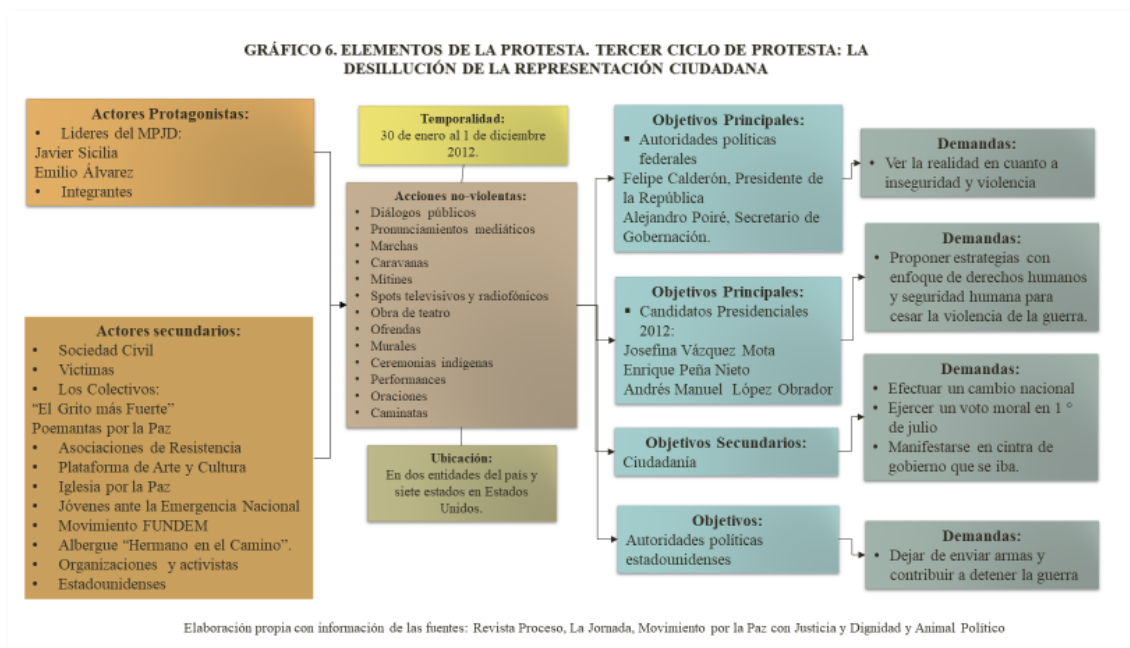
GRÁFICO 6. ELEMENTOS DE LA PROTESTA. TERCER CICLO DE PROTESTA: LA DESILLUCIÓN DE LA REPRESENTACIÓN CIUDADANA

Actores Protagonistas:
• Lideres del MPJD:
Javier Sicilia
Emilio Álvarez
• Integrantes

Actores secundarios:
• Sociedad Civil
• Víctimas
• Los Colectivos:
"El Grito más Fuerte"
Poemantas por la Paz
• Asociaciones de Resistencia
• Plataforma de Arte y Cultura
• Iglesia por la Paz
• Jóvenes ante la Emergencia Nacional
• Movimiento FUNDEM
• Albergue "Hermano en el Camino".
• Organizaciones y activistas
• Estadounidenses

Temporalidad:
30 de enero al 1 de diciembre 2012.

Acciones no-violentas:
• Diálogos públicos
• Pronunciamientos mediáticos
• Marchas
• Caravanas
• Mitines
• Spots televisivos y radiofónicos
• Obra de teatro
• Ofrendas
• Murales
• Ceremonias indígenas
• Performances
• Oraciones
• Caminatas

Ubicación:
En dos entidades del país y siete estados en Estados Unidos.

Objetivos Principales:
▪ Autoridades políticas federales
Felipe Calderón, Presidente de la República
Alejandro Poiré, Secretario de Gobernación.

Demandas:
• Ver la realidad en cuanto a inseguridad y violencia

Objetivos Principales:
▪ Candidatos Presidenciales 2012:
Josefina Vázquez Mota
Enrique Peña Nieto
Andrés Manuel López Obrador

Demandas:
• Proponer estrategias con enfoque de derechos humanos y seguridad humana para cesar la violencia de la guerra.

Objetivos Secundarios:
Ciudadanía

Demandas:
• Efectuar un cambio nacional
• Ejercer un voto moral en 1 ° de julio
• Manifestarse en cintra de gobierno que se iba.

Objetivos:
Autoridades políticas estadounidenses

Demandas:
• Dejar de enviar armas y contribuir a detener la guerra

Elaboración propia con información de las fuentes: Revista Proceso, La Jornada, Movimiento por la Paz con Justicia y Dignidad y Animal Político